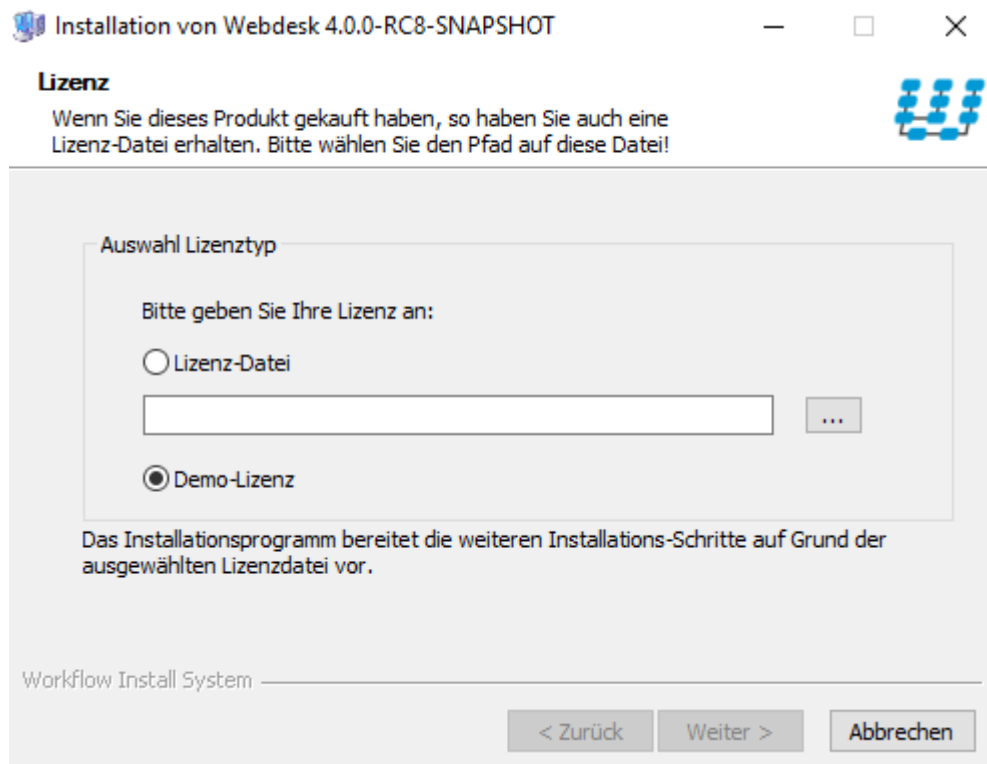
Installation von Webdesk 4.0.0-RC8-SNAPSHOT

Lizenz
Wenn Sie dieses Produkt gekauft haben, so haben Sie auch eine Lizenz-Datei erhalten. Bitte wählen Sie den Pfad auf diese Datei!

Auswahl Lizenztyp

Bitte geben Sie Ihre Lizenz an:

Lizenz-Datei

...

Demo-Lizenz

Das Installationsprogramm bereitet die weiteren Installations-Schritte auf Grund der ausgewählten Lizenzdatei vor.

Workflow Install System

< Zurück   Weiter >   Abbrechen